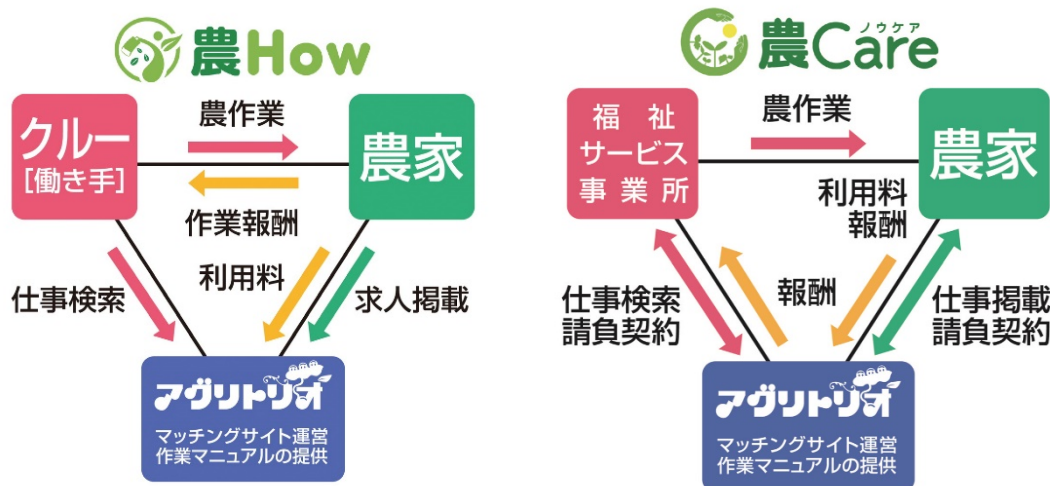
農How

クルー
[働き手]

農作業

作業報酬

農家

仕事検索

利用料

求人掲載

アグリトリオ
マッチングサイト運営
作業マニュアルの提供

農Care ノウケア

福祉
サービス
事業所

農作業

農家

利用料
報酬

仕事検索
請負契約

報酬

仕事掲載
請負契約

アグリトリオ
マッチングサイト運営
作業マニュアルの提供